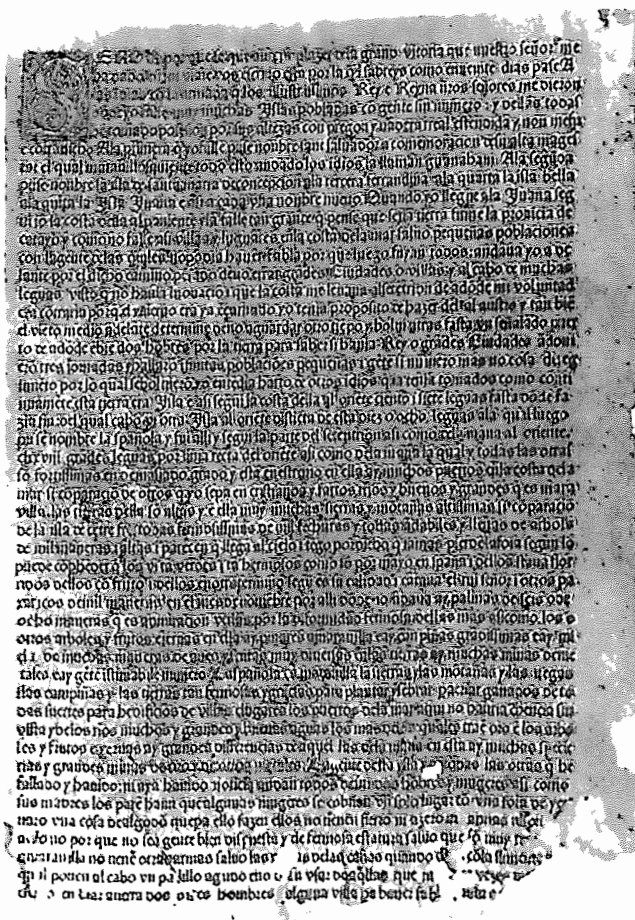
Señor por que se que aureis plazer dela grande vitoria que nuestro señor me ha dado en mi viaje vos escriuo esta por la qual sabreys como en .xxxiii. dias pase a las indias con la armada que los illustrissimos Rey e Reyna nuestros señores me dieron donde yo falle muy muchas Islas pobladas con gente sin numero : y dellas todas he tomado possession por sus altezas con pregon y uandera real estendida y non me fue contradicho. Ala primera que yo falle puse nombre san saluador a comemoracion de su alta magestat el qual marauillosamente todo esto andado los indios la llaman guanahani. Ala segunda puse nombre la isla de santa maria de concepcion ala tercera ferrandina ala quarta la isla bella ala quinta la Isla Juana e asi a cada una nombre nuevo. Quando yo llegue ala Juana segui io la costa della al poniente y la falle tan grande que pense que seria tierra firme la prouincia de catayo y como no falle asi villas y lugares en la costa de la mar salvo pequeñas poblaciones con la gente delas quales no podia hauer fabla por que luego fuyan todos: andaua yo a delante por el dicho camino pensando de no errar grandes Ciudades o villas y al cabo de muchas leguas visto que no hauia innouacion i que la costa me leuaua al setentrion de adonde mi voluntad era contraria por que el yuierno era ya encarnado yo tenia proposito de hazer del al austro y tan bien el viento me dio adelante determine de no aguardar otro tiempo y bolui atras fasta un señalado puerto de adonde ebie dos hombres por la tierra para saber si hauia Rey o grandes Ciudades. Adouieron tres iornadas y hallaron infinitas poblaciones pequeñas i gente sin numero mas no cosa de regimiento por lo qual se boluieron yo entendia harto de otros indios que ia tenia tomados como continuamente esta tierra era Isla e asi segui la costa della al oriente ciento i siete leguas fasta donde fazia fin del qual cabo vi otra Isla al oriente distincta de esta diez o ocho leguas ala qual luego puse nombre la spañola y fui alli y segui la parte del setentrion asi como dela iuana al oriente. clxxviii. grandes leguas por linia recta del oriente asi como dela iuana la qual y todas las otras so fortissimas en demasiado grado y esta en estremo en ella ay muchos puertos enla costa dela mar sin comparacion de otros que yo sepa en cristianos y fartos rios y buenos y grandes que es marauilla. las tierras della son altas y e ella muy muchas sierras y montañas altissimas sin comparacion de la isla de cetre frei. todas fermosissimas de mil fechuras y todas andables y llenas de arboles de mil maneras i altas i parecen que llegan al cielo i tengo por dicho que iamas pierden la foia segun lo puede comprehender que los vi tan verdes i tan hermosos como son por mayo en spaña i dellos stauan floridos dellos con fruto i dellos enotro termino segun es su calidad i cantaua el ruiseñor i otros paxaricos de mil maneras en el mes de nouiembre por alli donde yo andaua ay palmas de seis o de ocho maneras que es admiracion verlas por la diformidad fermosa dellas mas asi como los otros arboles y frutos e iernas en ella ay pinares amarauilla e ay campiñas grandissimas e ay miel i de muchas maneras de aues y frutas muy diuersas. enlas tierras ay muchas minas de metales e ay gente instimabile numero. La spañola es marauilla la sierras y las motañas y las vegas y las campiñas y las tierras tan fermosas y gruesas para plantar y sembrar pacer ganados de todas suertes para hedificios de villas i lugares los puertos dela mar aqui no hauria creencia sin vista y delos rios muchos y grandes y buenas aguas los mas delos quales trae oro e los arboles y fructos e iernas ay grandes diferencias de aquel las dela iuana en esta ay muchas specierias y grandes minas de oro y de otros metales. La gente desta ysla y de todas las otras que he fallado y hauido: ni aya hauido noticia andan todos desnudos hombres y mugeres asi como sus madres los pare haun que algunas mugeres se cobrian un solo lugar con una foia de yerua o una cosa de algodon que pa ello fazen ellos no tienen fierro ni azero ni armas ni son dello no por que no sea gente bien dispuesta y de fermosa estatura saluo que son muy te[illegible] a marauilla no tienen otras armas saluo las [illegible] de las cañas quando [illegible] cola simiente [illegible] ponen al cabo un palillo agudo e no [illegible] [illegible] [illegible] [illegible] dos o tres hombres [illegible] alguna villa pa hauer fabl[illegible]